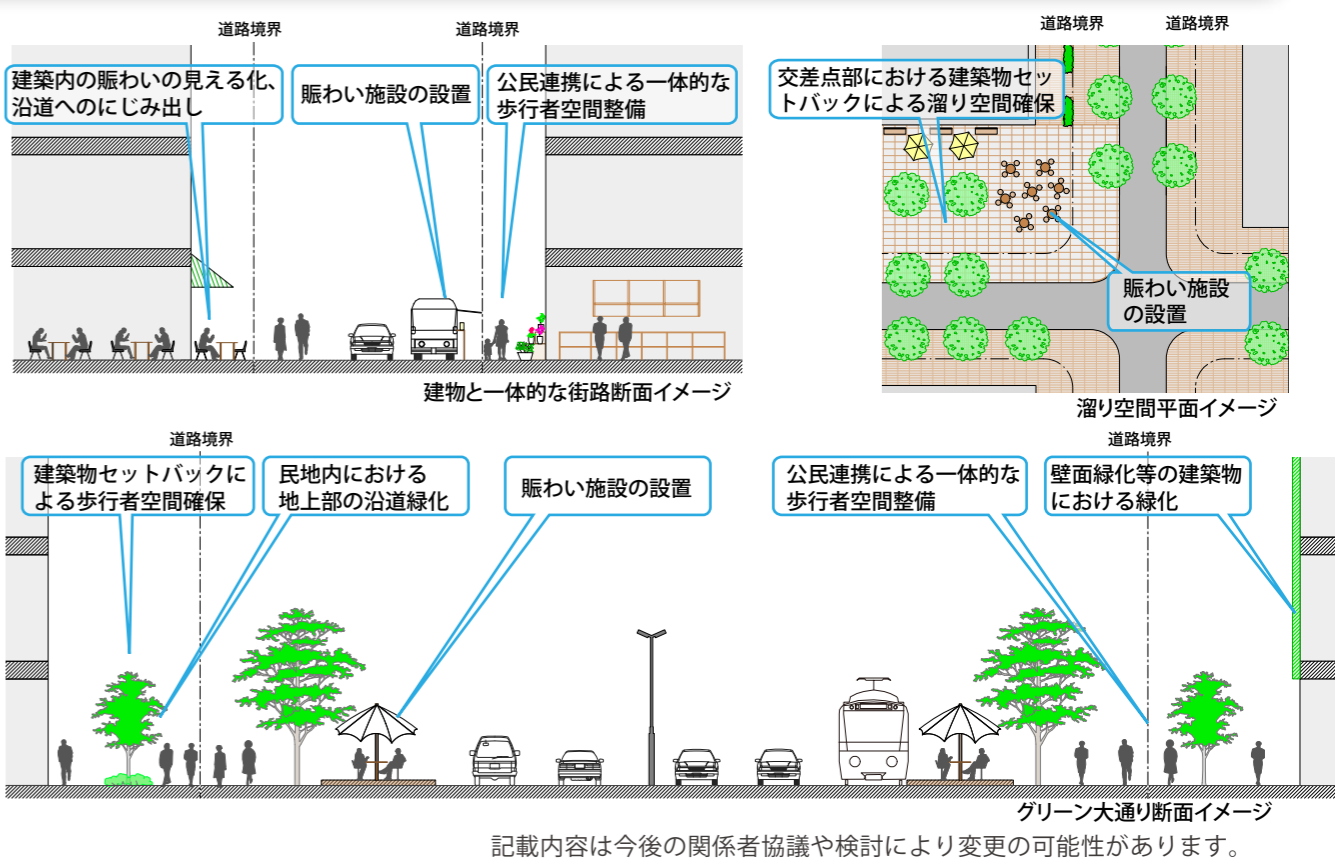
道路境界

道路境界

建築内の賑わいの見える化、沿道へのにじみ出し

賑わい施設の設置

公民連携による一体的な歩行者空間整備

建物と一体的な街路断面イメージ

道路境界

道路境界

交差点部における建築物セットバックによる溜り空間確保

賑わい施設の設置

溜り空間平面イメージ

道路境界

建築物セットバックによる歩行者空間確保

民地内における地上部の沿道緑化

賑わい施設の設置

道路境界

公民連携による一体的な歩行者空間整備

壁面緑化等の建築物における緑化

グリーン大通り断面イメージ

記載内容は今後の関係者協議や検討により変更の可能性があります。